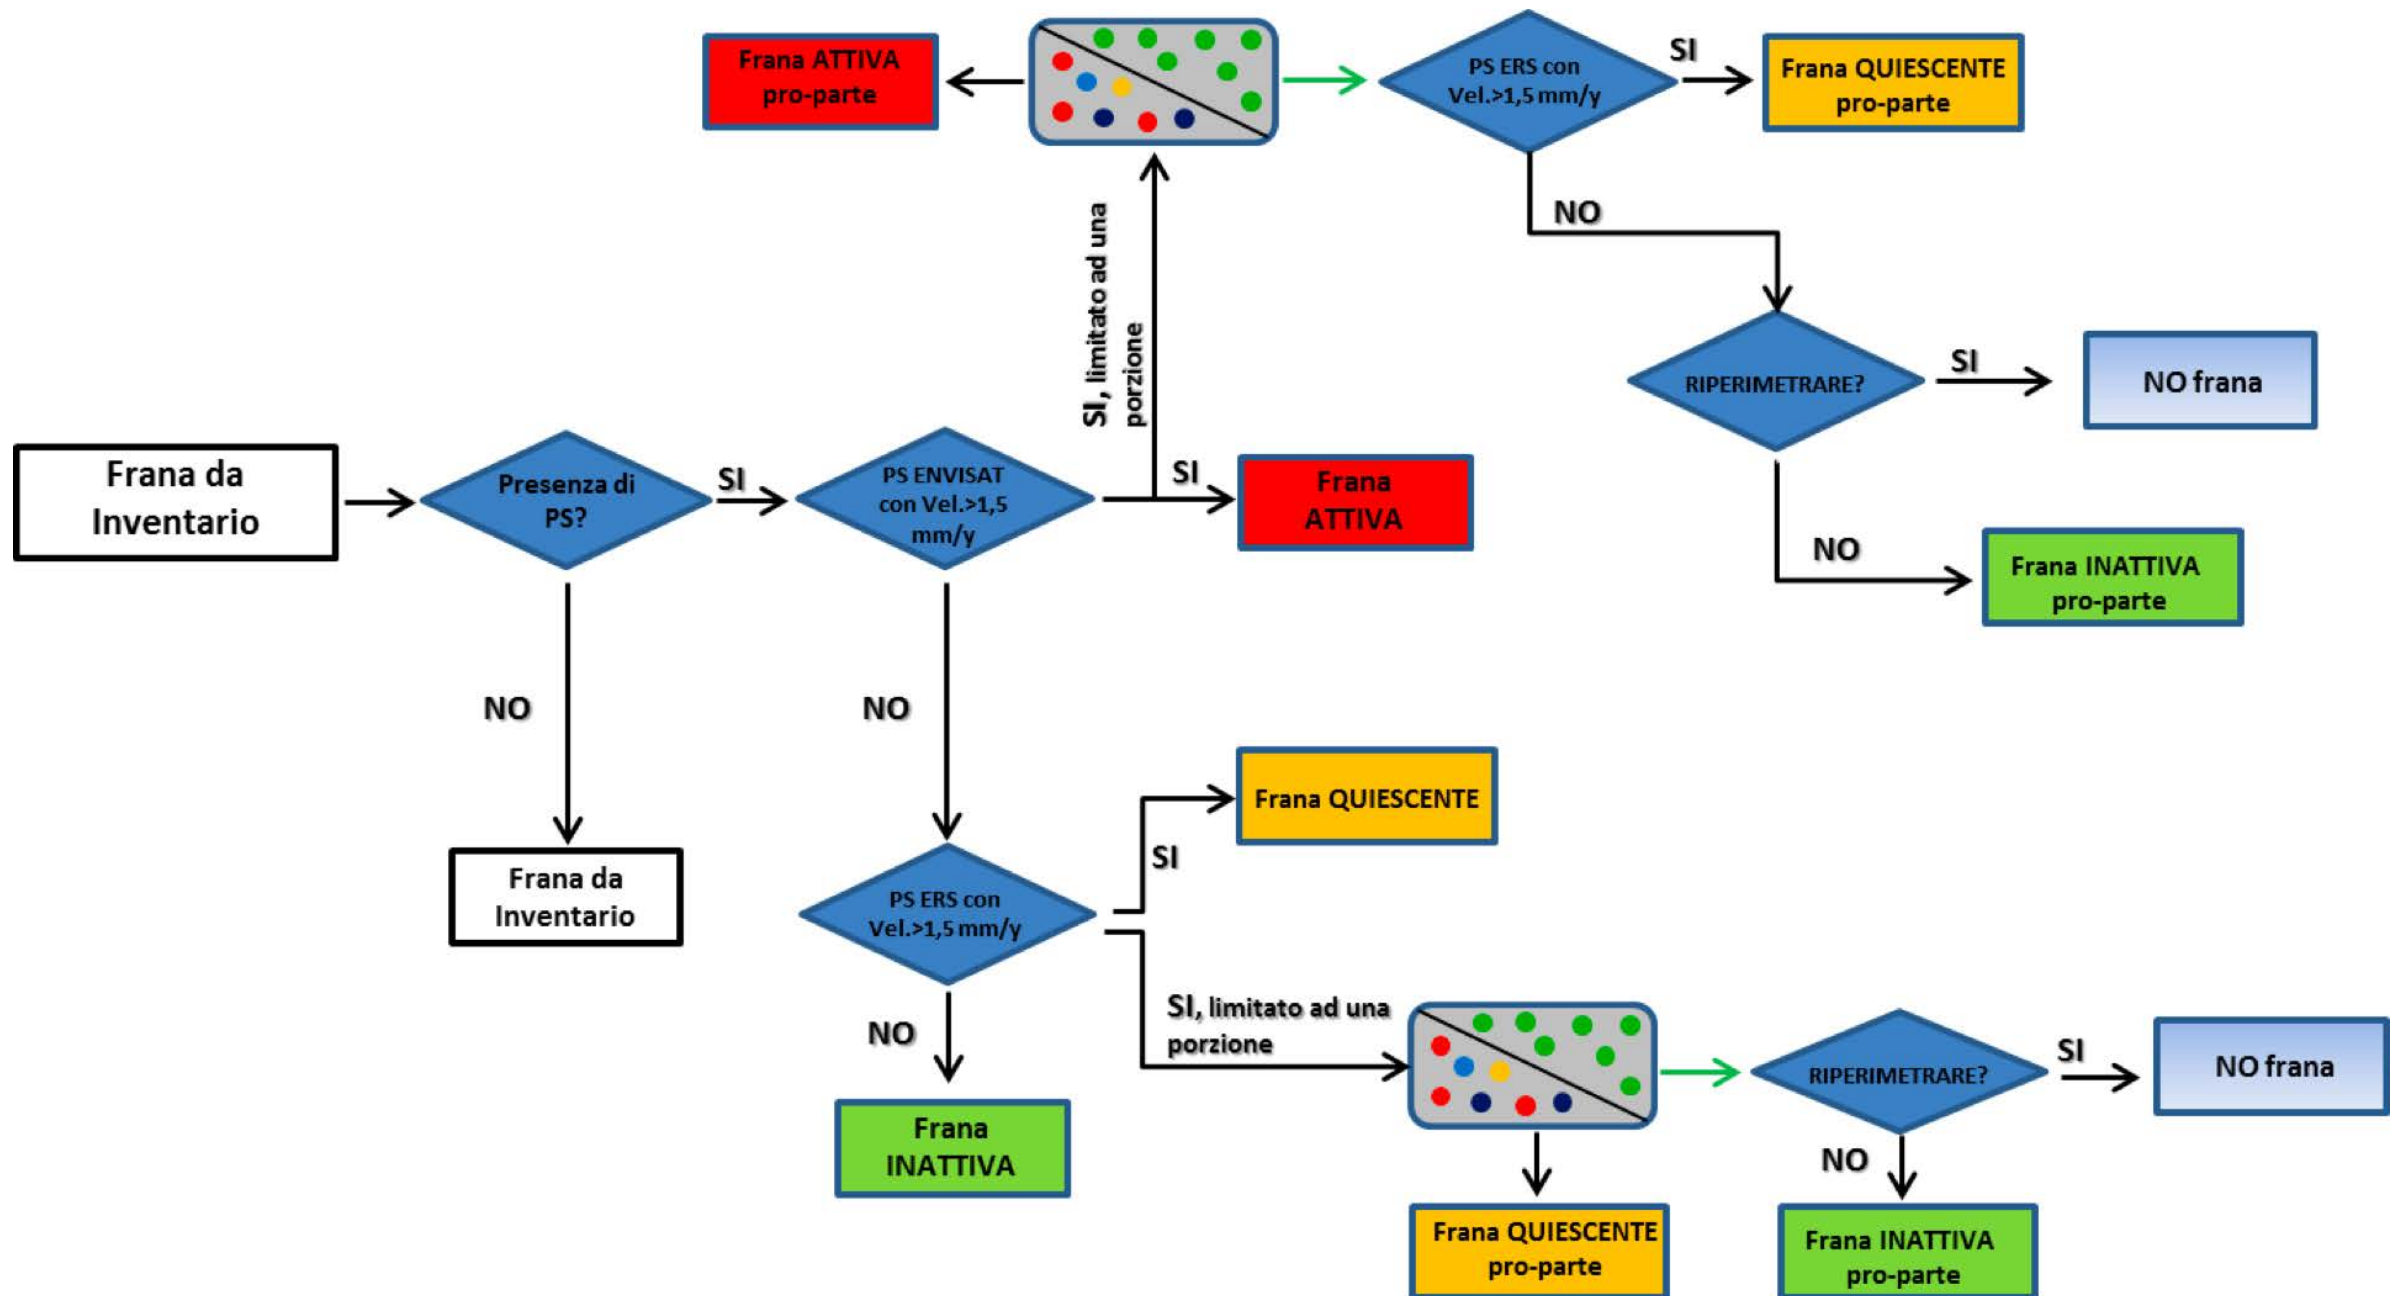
Frana da Inventario

Presenza di PS?

SI

NO

Frana da Inventario

PS ENVISAT con Vel.>1,5 mm/y

SI

Frana ATTIVA

SI, limitato ad una porzione

Frana ATTIVA pro-parte

PS ERS con Vel.>1,5 mm/y

SI

Frana QUIESCENTE pro-parte

NO

RIPERIMETRARE?

SI

NO frana

NO

Frana INATTIVA pro-parte

NO

PS ERS con Vel.>1,5 mm/y

SI

Frana QUIESCENTE

NO

Frana INATTIVA

SI, limitato ad una porzione

Frana QUIESCENTE pro-parte

RIPERIMETRARE?

SI

NO frana

NO

Frana INATTIVA pro-parte